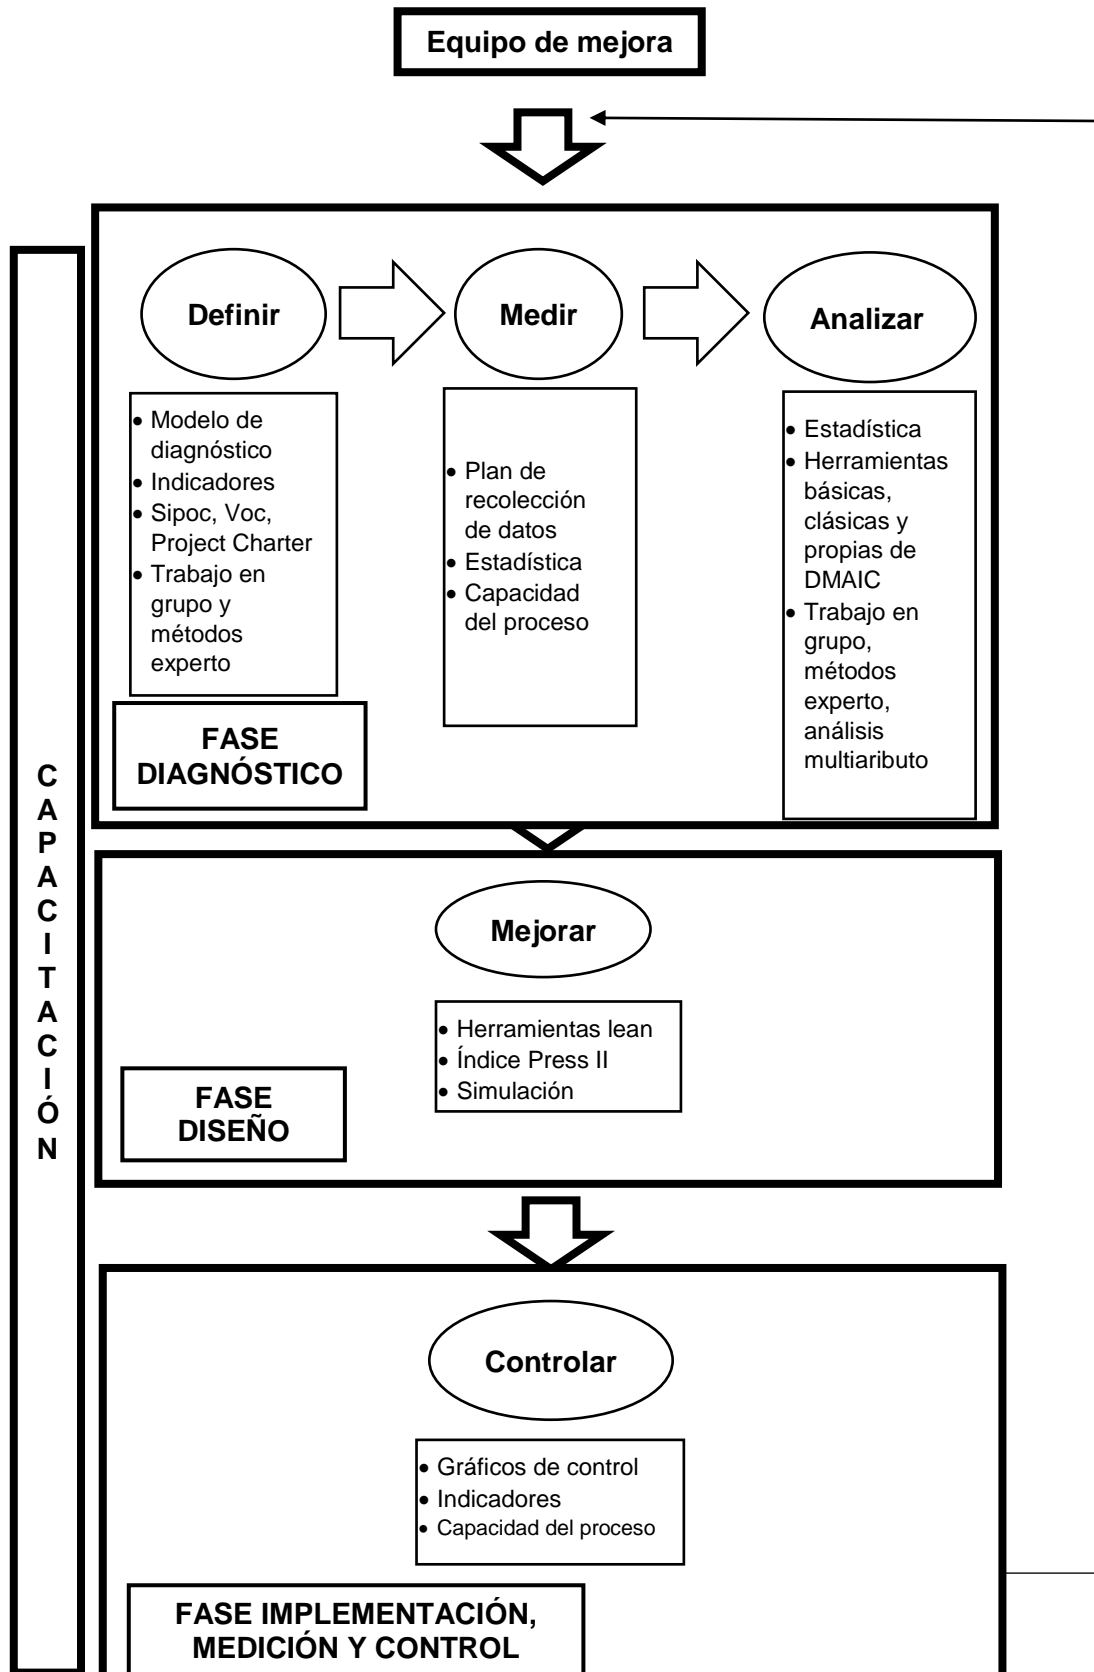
Equipo de mejora

CAPACITACIÓN

Definir

Medir

Analizar

- Modelo de diagnóstico
- Indicadores
- Sipoc, Voc, Project Charter
- Trabajo en grupo y métodos experto

- Plan de recolección de datos
- Estadística
- Capacidad del proceso

- Estadística
- Herramientas básicas, clásicas y propias de DMAIC
- Trabajo en grupo, métodos experto, análisis multiaributo

FASE DIAGNÓSTICO

Mejorar

- Herramientas lean
- Índice Press II
- Simulación

FASE DISEÑO

Controlar

- Gráficos de control
- Indicadores
- Capacidad del proceso

FASE IMPLEMENTACIÓN, MEDICIÓN Y CONTROL